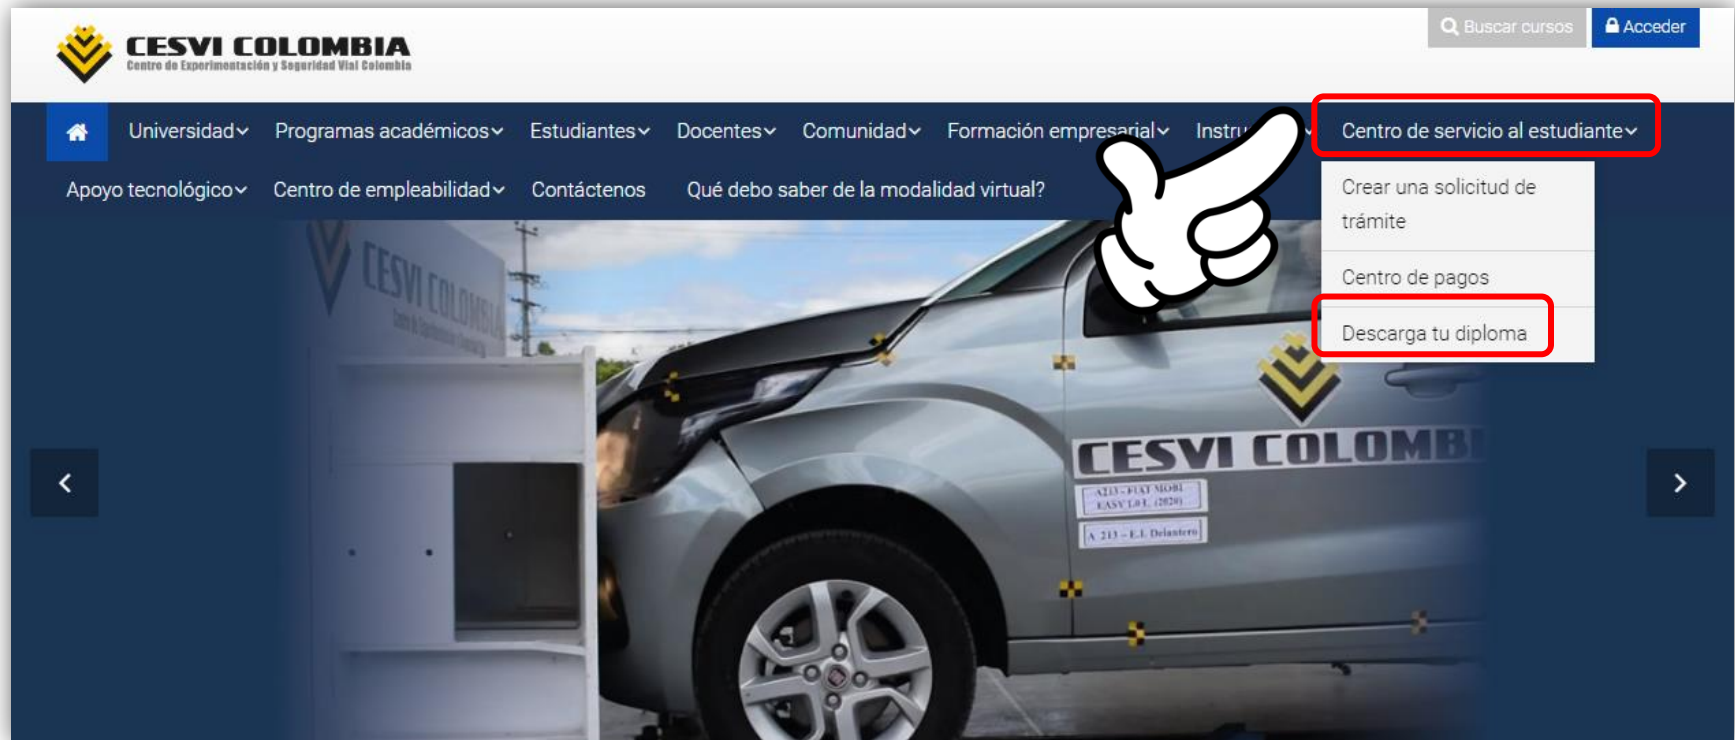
CESVI COLOMBIA
Centro de Experimentación y Seguridad Vial Colombia

Buscar cursos
Acceder

Universidad
Programas académicos
Estudiantes
Docentes
Comunidad
Formación empresarial
Instru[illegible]
Centro de servicio al estudiante
Apoyo tecnológico
Centro de empleabilidad
Contáctenos
Qué debo saber de la modalidad virtual?

Crear una solicitud de trámite
Centro de pagos
Descarga tu diploma

CESVI COLOMBIA
CESVI COLOMBI
A213 - FIAT MOBI EASY 1.0 L (2020)
A 213 - E.I. Delantero